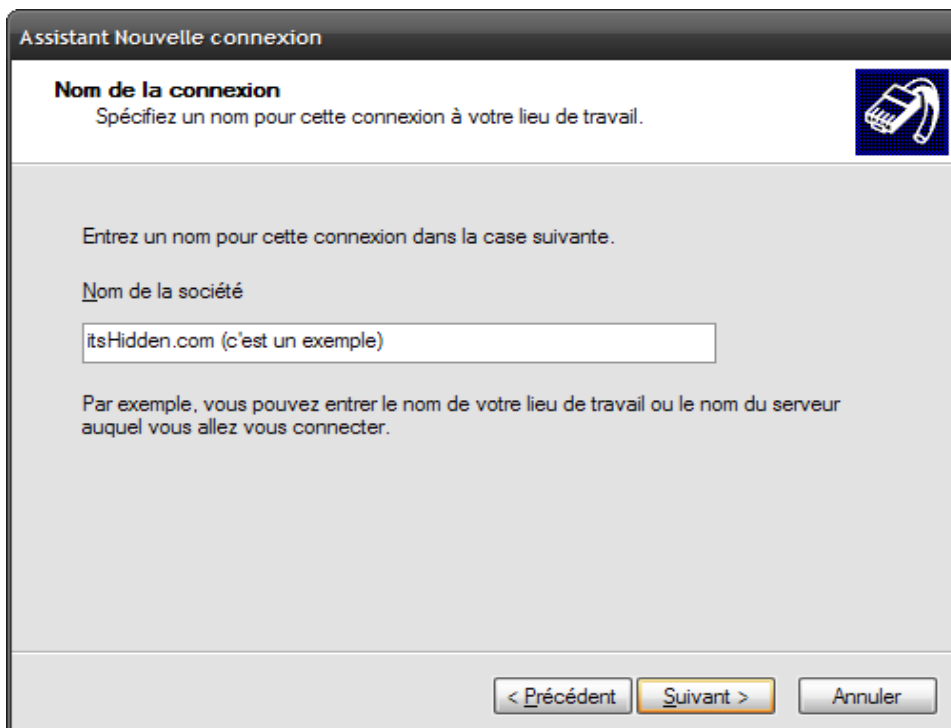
Assistant Nouvelle connexion

Nom de la connexion
Spécifiez un nom pour cette connexion à votre lieu de travail.

Entrez un nom pour cette connexion dans la case suivante.

Nom de la société

itsHidden.com (c'est un exemple)

Par exemple, vous pouvez entrer le nom de votre lieu de travail ou le nom du serveur auquel vous allez vous connecter.

< Précédent | Suivant > | Annuler